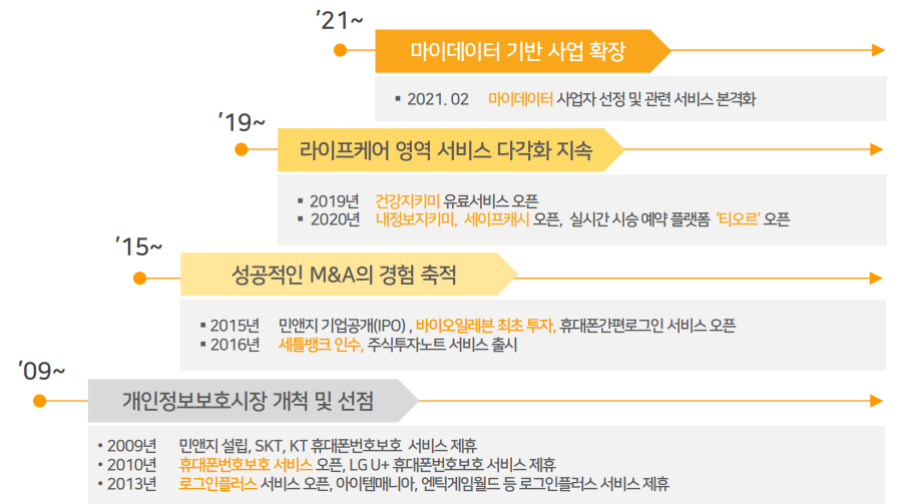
’21~

마이데이터 기반 사업 확장

▪ 2021. 02 마이데이터 사업자 선정 및 관련 서비스 본격화

’19~

라이프케어 영역 서비스 다각화 지속

▪ 2019년 건강지키미 유료서비스 오픈
▪ 2020년 내정보지키미, 세이프캐시 오픈, 실시간 시승 예약 플랫폼 ‘티오르’ 오픈

’15~

성공적인 M&A의 경험 축적

▪ 2015년 민앤지 기업공개(IPO) , 바이오일레븐 최초 투자, 휴대폰간편로그인 서비스 오픈
▪ 2016년 세틀뱅크 인수, 주식투자노트 서비스 출시

’09~

개인정보보호시장 개척 및 선점

▪ 2009년 민앤지 설립, SKT, KT 휴대폰번호보호 서비스 제휴
▪ 2010년 휴대폰번호보호 서비스 오픈, LG U+ 휴대폰번호보호 서비스 제휴
▪ 2013년 로그인플러스 서비스 오픈, 아이템매니아, 엔틱게임월드 등 로그인플러스 서비스 제휴